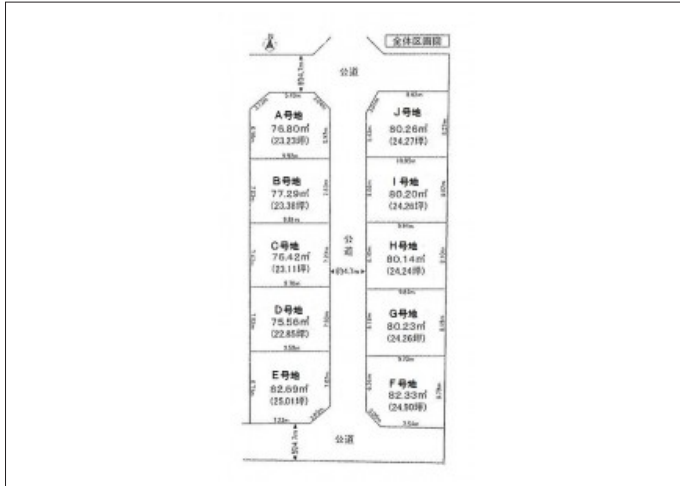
全体区画図

公道

A号地
76.80㎡
(23.23坪)

B号地
77.29㎡
(23.38坪)

C号地
76.42㎡
(23.11坪)

D号地
75.56㎡
(22.85坪)

E号地
82.69㎡
(25.01坪)

J号地
80.26㎡
(24.27坪)

I号地
80.20㎡
(24.26坪)

H号地
80.14㎡
(24.24坪)

G号地
80.23㎡
(24.26坪)

F号地
82.33㎡
(24.90坪)

公道

公道